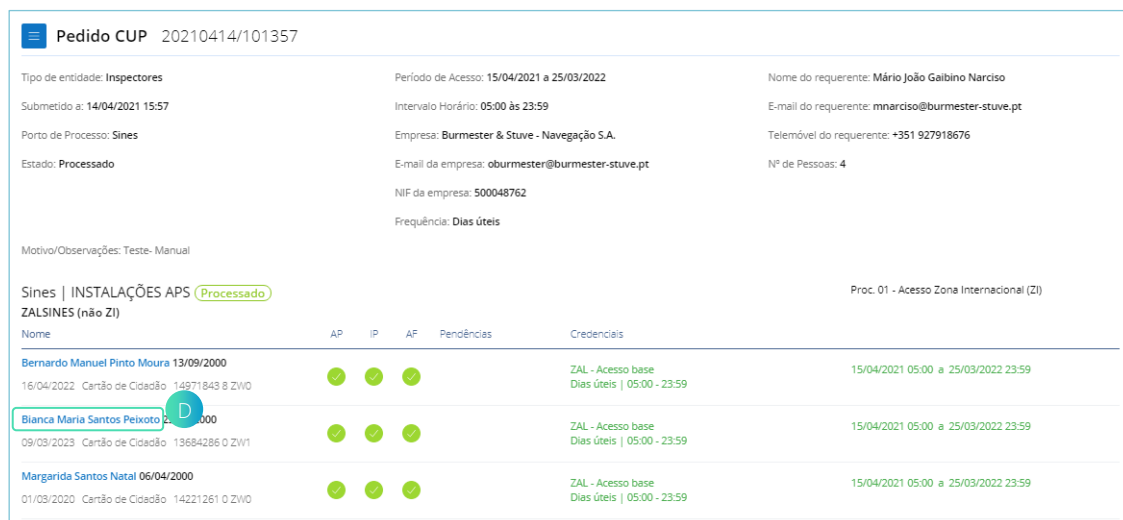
Pedido CUP 20210414/101357

Tipo de entidade: Inspectores

Submetido a: 14/04/2021 15:57

Porto de Processo: Sines

Estado: Processado

Período de Acesso: 15/04/2021 a 25/03/2022

Intervalo Horário: 05:00 às 23:59

Empresa: Burmester & Stuve - Navegação S.A.

E-mail da empresa: oburmester@burmester-stuve.pt

NIF da empresa: 500048762

Frequência: Dias úteis

Nome do requerente: Mário João Gaibino Narciso

E-mail do requerente: mnarciso@burmester-stuve.pt

Telemóvel do requerente: +351 927918676

Nº de Pessoas: 4

Motivo/Observações: Teste- Manual

Sines | INSTALAÇÕES APS Processado

ZALSINES (não ZI)

Proc. 01 - Acesso Zona Internacional (ZI)

| Nome | AP | IP | AF | Pendências | Credenciais | |
|---|---|---|---|---|---|---|
| Bernardo Manuel Pinto Moura 13/09/2000 16/04/2022 Cartão de Cidadão 14971843 8 ZW0 | | | | | ZAL - Acesso base Dias úteis \| 05:00 - 23:59 | 15/04/2021 05:00 a 25/03/2022 23:59 |
| Bianca Maria Santos Peixoto D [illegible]000 09/03/2023 Cartão de Cidadão 13684286 0 ZW1 | | | | | ZAL - Acesso base Dias úteis \| 05:00 - 23:59 | 15/04/2021 05:00 a 25/03/2022 23:59 |
| Margarida Santos Natal 06/04/2000 01/03/2020 Cartão de Cidadão 14221261 0 ZW0 | | | | | ZAL - Acesso base Dias úteis \| 05:00 - 23:59 | 15/04/2021 05:00 a 25/03/2022 23:59 |